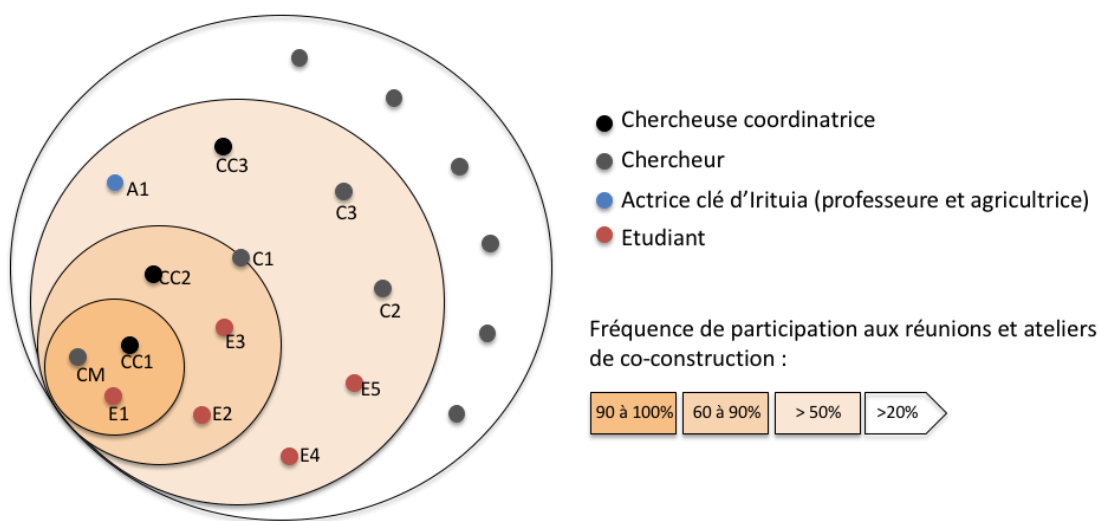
CC3
A1
C3
C1
CC2
C2
E3
CC1
CM
E1
E2
E5
E4

Chercheuse coordinatrice
Chercheur
Actrice clé d'Irituia (professeure et agricultrice)
Etudiant

Fréquence de participation aux réunions et ateliers de co-construction :

90 à 100%
60 à 90%
> 50%
>20%